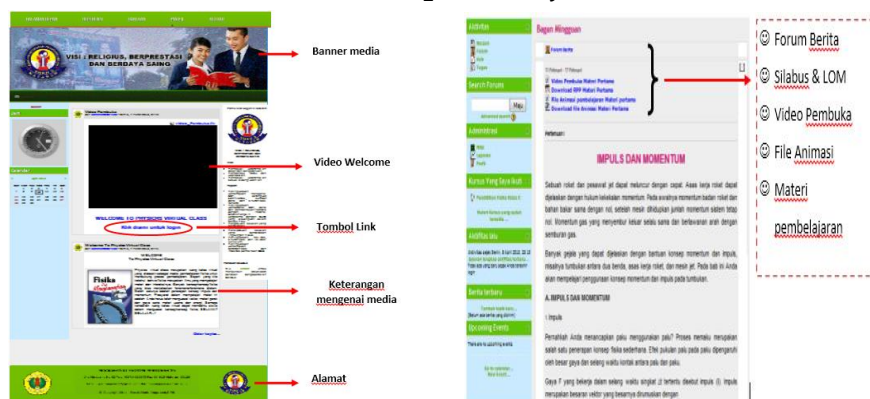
VISI : RELIGIUS, BERPRESTASI DAN BERDAYA SAING

WELCOME TO PHYSICS VIRTUAL CLASS

Klik disini untuk login

Fisika

Banner media

Video Welcome

Tombol Link

Keterangan mengenai media

Alamat

Aktivitas

Search Forums

Administrasi

Kursus Yang Saya Ikuti

Berita terbaru

Upcoming Events

Bagan Mingguan

Forum Berita

Video Pembuka Materi Pertama
Download RPP Materi Pertama
File Animasi pembelajaran Materi pertama
Download File Animasi Materi Pertama

IMPULS DAN MOMENTUM

A. IMPULS DAN MOMENTUM

☺ Forum Berita

☺ Silabus & LOM

☺ Video Pembuka

☺ File Animasi

☺ Materi pembelajaran